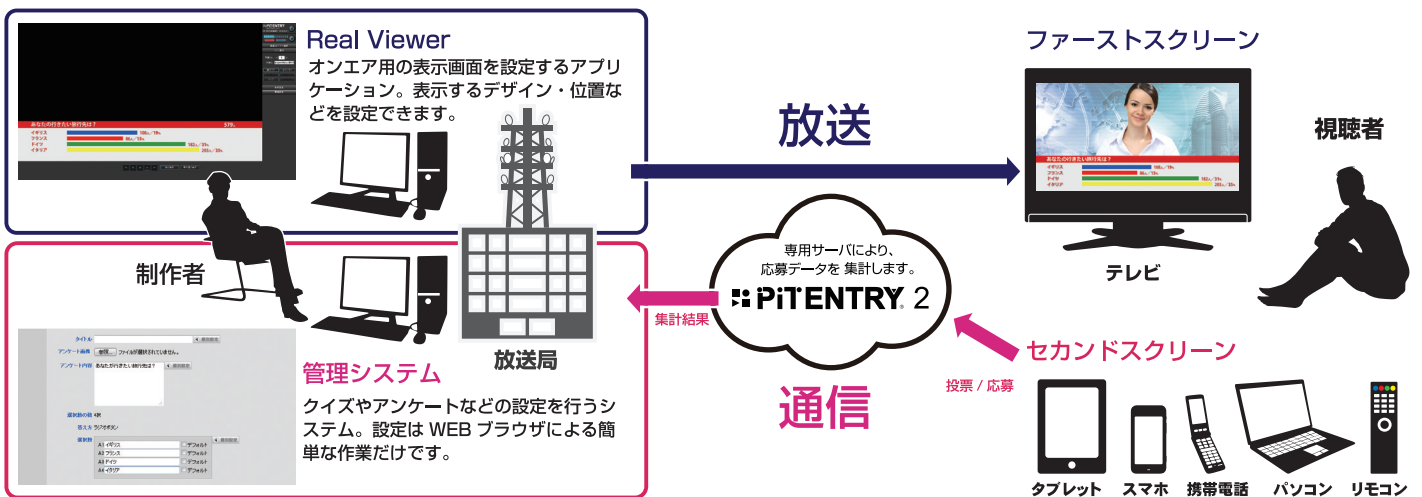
Real Viewer
オンエア用の表示画面を設定するアプリケーション。表示するデザイン・位置などを設定できます。

あなたの行きたい旅行先は？

イギリス
フランス
ドイツ
イタリア

ファーストスクリーン

放送

視聴者

あなたの行きたい旅行先は？

イギリス
フランス
ドイツ
イタリア

テレビ

制作者

専用サーバにより、応募データを 集計します。

PiT ENTRY 2

集計結果

放送局

管理システム

クイズやアンケートなどの設定を行うシステム。設定は WEB ブラウザによる簡単な作業だけです。

タイトル
アンケート画像
ファイルが選択されていません。
アンケート内容
あなたの行きたい旅行先は？
選択肢の数
答え方
選択肢
A1 イギリス
A2 フランス
A3 ドイツ
A4 イタリア
デフォルト
デフォルト
デフォルト
デフォルト

通信

セカンドスクリーン

投票 / 応募

タブレット
スマホ
携帯電話
パソコン
リモコン